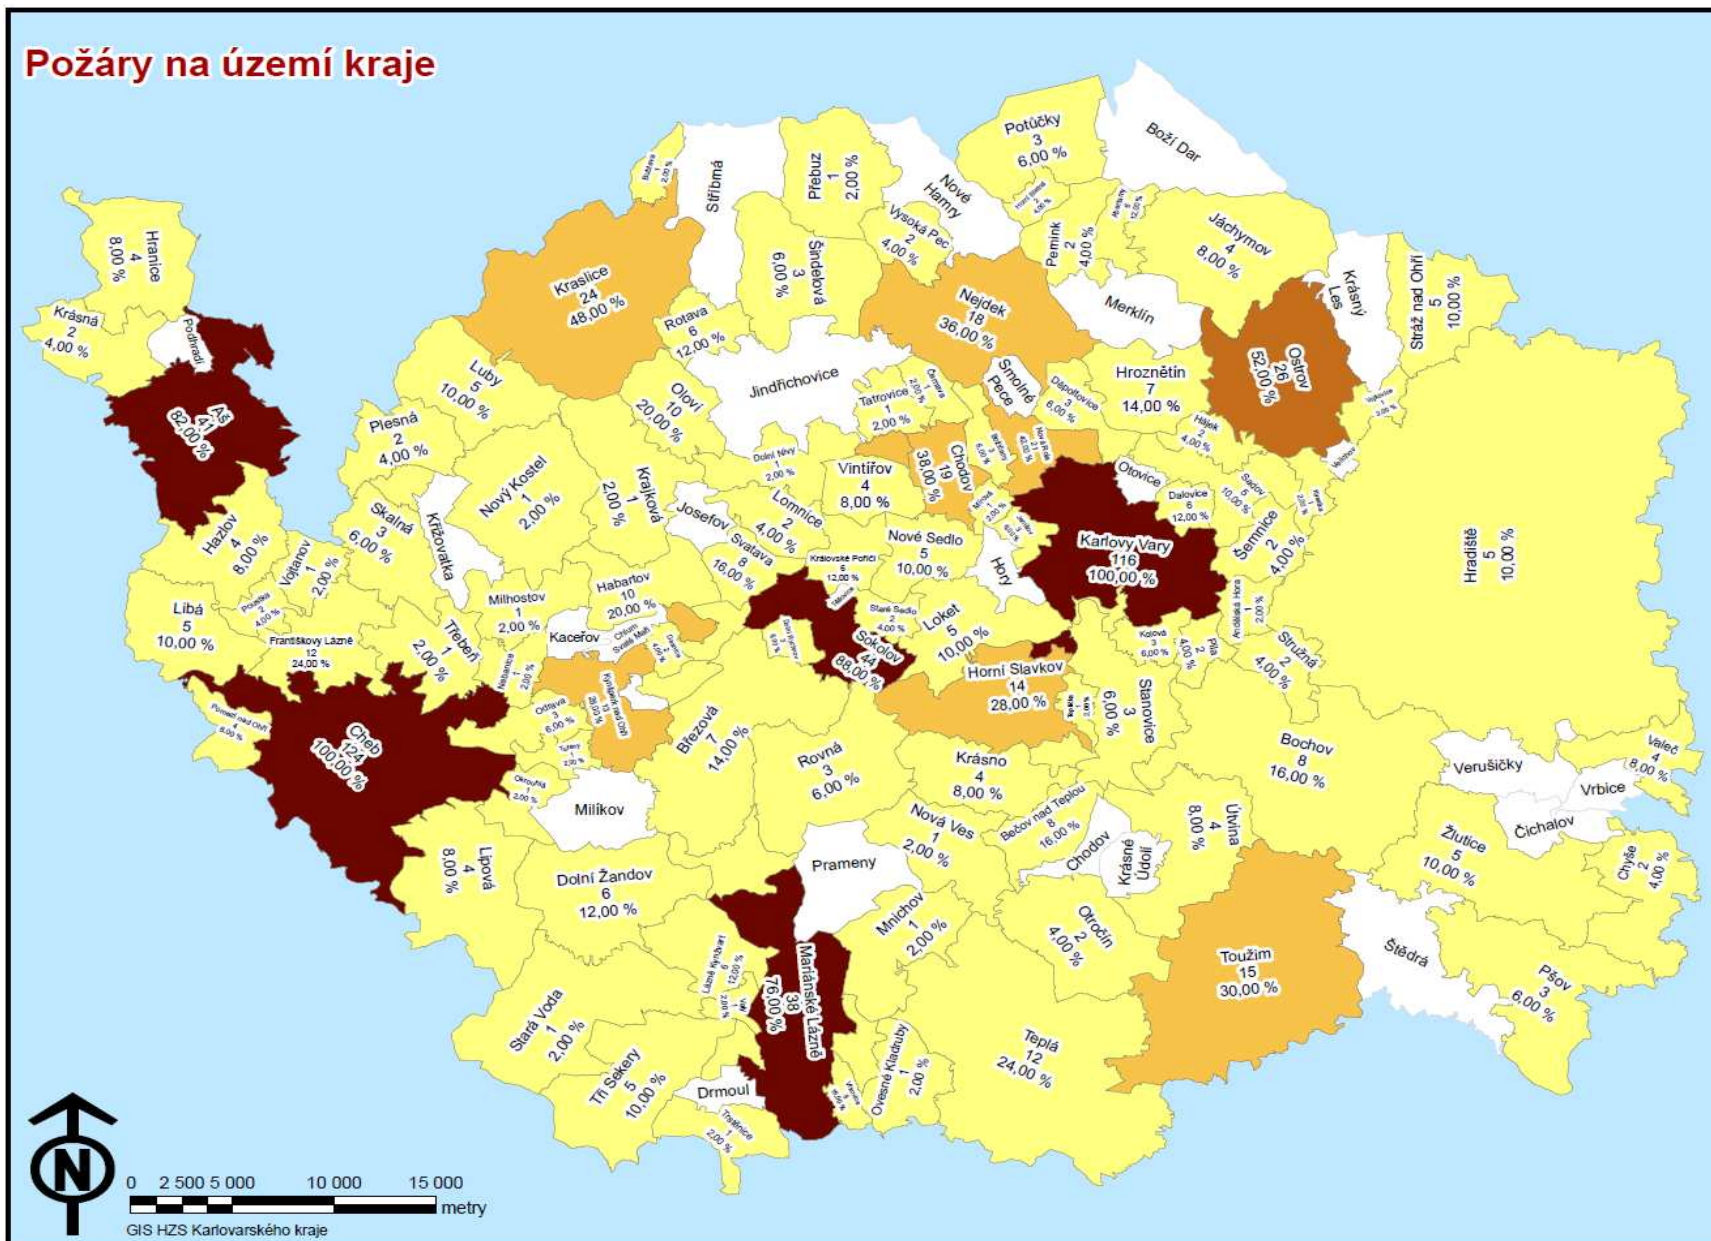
Požáry na území kraje

Bublava 1 2,00 %
Stříbrná
Přebuz 1 2,00 %
Nové Hamry
Potůčky 3 6,00 %
Boží Dar
Horní Blatná 3 6,00 %
Abertamy 6 12,00 %
Hranice 4 8,00 %
Kraslice 24 48,00 %
Šindelová 3 6,00 %
Vysoká Pec 2 4,00 %
Pernink 2 4,00 %
Jáchymov 4 8,00 %
Krásná 2 4,00 %
Podhradí
Rotava 6 12,00 %
Nejdek 18 36,00 %
Merklín
Krásný Les
Stráž nad Ohří 5 10,00 %
Aš 41 82,00 %
Luby 5 10,00 %
Oloví 10 20,00 %
Jindřichovice
Tatrovice 1 2,00 %
Černava 1 2,00 %
Smolné Pece
Děpoltovice 3 6,00 %
Hroznětín 7 14,00 %
Ostrov 26 52,00 %
Vojkovice 1 2,00 %
Hájek 2 4,00 %
Pšenná 2 4,00 %
Nová Role 21 42,00 %
Velichov
Kraslice
Dolní Nivy 1 2,00 %
Vintířov 4 8,00 %
Chodov 19 38,00 %
Otovice
Dalovice 6 12,00 %
Sadov 5 10,00 %
Hradiště 5 10,00 %
Nový Kostel 1 2,00 %
Kraj Ková 1 2,00 %
Josefov
Lomnice 2 4,00 %
Mírová 1 2,00 %
Karlovy Vary 116 100,00 %
Šemnice 2 4,00 %
Hazlov 4 8,00 %
Skalná 3 6,00 %
Křižovatka
Svatava 8 16,00 %
Královské Poříčí 6 12,00 %
Nové Sedlo 5 10,00 %
Hory
Vojtanov 1 2,00 %
Milhostov 1 2,00 %
Habartov 10 20,00 %
Staré Sedlo 2 4,00 %
Loket 5 10,00 %
Andělská Hora 1 2,00 %
Libá 5 10,00 %
Poustka 2 4,00 %
Františkovy Lázně 12 24,00 %
Třebeň 1 2,00 %
Nebanice 1 2,00 %
Kaceřov
Citice
Svatá Maří
Dasnice 2 4,00 %
Sokolov 44 88,00 %
Kolová 3 6,00 %
Pila 2 4,00 %
Stružná 2 4,00 %
Pomezí nad Ohří 4 8,00 %
Cheb 124 100,00 %
Odrava 3 6,00 %
Kynšperk nad Ohří 13 26,00 %
Březová 7 14,00 %
Horní Slavkov 14 28,00 %
Stanovice 3 6,00 %
Bochov 8 16,00 %
Valeč 4 8,00 %
Tuřany 1 2,00 %
Rovná 3 6,00 %
Krásno 4 8,00 %
Verušičky
Vrbice
Okrouhlá 1 2,00 %
Milíkov
Nová Ves 1 2,00 %
Bečov nad Teplou 8 16,00 %
Útvina 4 8,00 %
Čichalov
Žlutice 5 10,00 %
Lipová 4 8,00 %
Dolní Žandov 6 12,00 %
Prameny
Chodov
Krásné Údolí
Chyše 2 4,00 %
Mnichov 1 2,00 %
Otročín 2 4,00 %
Lázně Kynžvart 6 12,00 %
Stará Voda 1 2,00 %
Mariánské Lázně 38 76,00 %
Velká Hleďsebe 1 2,00 %
Toužim 15 30,00 %
Štědrá
Pšov 3 6,00 %
Ovesné Kladruby 1 2,00 %
Teplá 12 24,00 %
Vlkovice 2 4,00 %
Tři Sekery 5 10,00 %
Drmoul
Trstěnice 1 2,00 %

N
0 2 500 5 000 10 000 15 000 metry
GIS HZS Karlovarského kraje